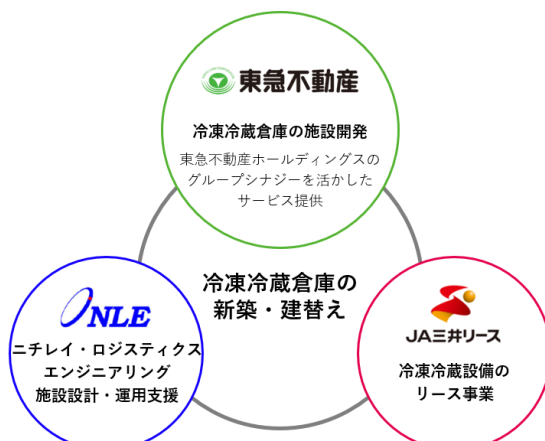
東急不動産

冷凍冷蔵倉庫の施設開発

東急不動産ホールディングスのグループシナジーを活かしたサービス提供

冷凍冷蔵倉庫の新築・建替え

NLE

ニチレイ・ロジスティクスエンジニアリング施設設計・運用支援

JA三井リース

冷凍冷蔵設備のリース事業